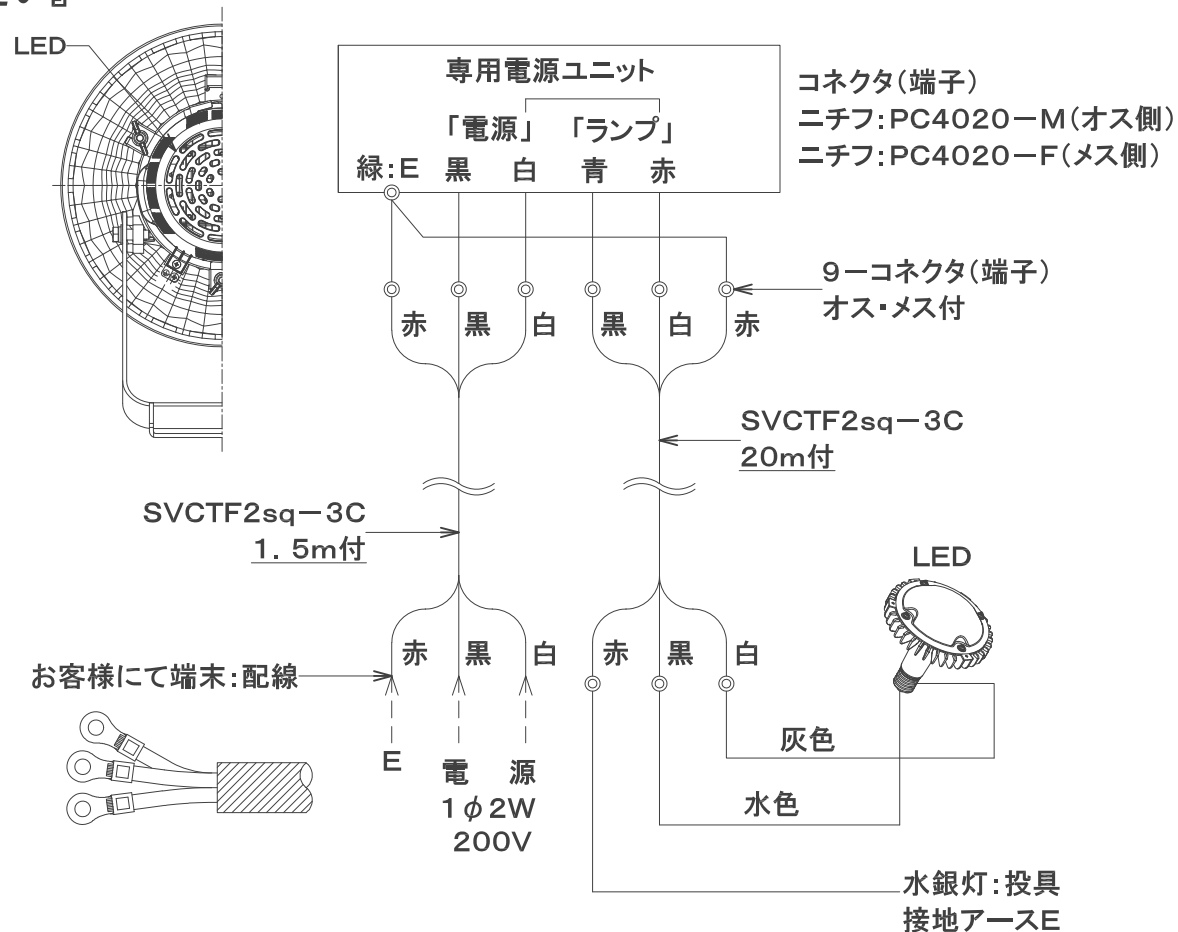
LED

専用電源ユニット

「電源」 「ランプ」

緑:E 黒 白 青 赤

コネクタ(端子)
ニチフ:PC4020ーM(オス側)
ニチフ:PC4020ーF(メス側)

9ーコネクタ(端子)
オス・メス付

赤 黒 白 黒 白 赤

SVCTF2sqー3C
20m付

SVCTF2sqー3C
1.5m付

LED

お客様にて端末:配線

赤 黒 白 赤 黒 白

E 電 源
1$\phi$2W
200V

灰色

水色

水銀灯:投具
接地アースE